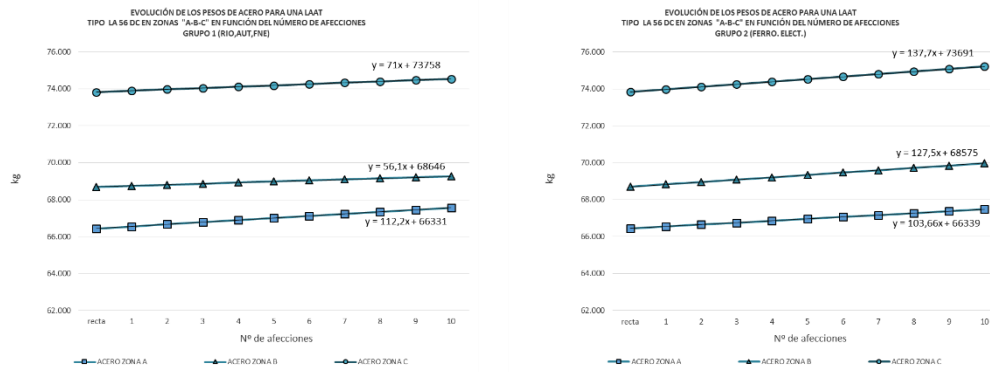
EVOLUCIÓN DE LOS PESOS DE ACERO PARA UNA LAAT
TIPO LA 56 DC EN ZONAS "A-B-C" EN FUNCIÓN DEL NÚMERO DE AFECCIONES
GRUPO 1 (RIO,AUT,FNE)

76.000
74.000
72.000
70.000
68.000
66.000
64.000
62.000

kg

y = 71x + 73758
y = 56,1x + 68646
y = 112,2x + 66331

recta 1 2 3 4 5 6 7 8 9 10
Nº de afecciones

ACERO ZONA A
ACERO ZONA B
ACERO ZONA C

EVOLUCIÓN DE LOS PESOS DE ACERO PARA UNA LAAT
TIPO LA 56 DC EN ZONAS "A-B-C" EN FUNCIÓN DEL NÚMERO DE AFECCIONES
GRUPO 2 (FERRO. ELECT.)

76.000
74.000
72.000
70.000
68.000
66.000
64.000
62.000

kg

y = 137,7x + 73691
y = 127,5x + 68575
y = 103,66x + 66339

recta 1 2 3 4 5 6 7 8 9 10
Nº de afecciones

ACERO ZONA A
ACERO ZONA B
ACERO ZONA C